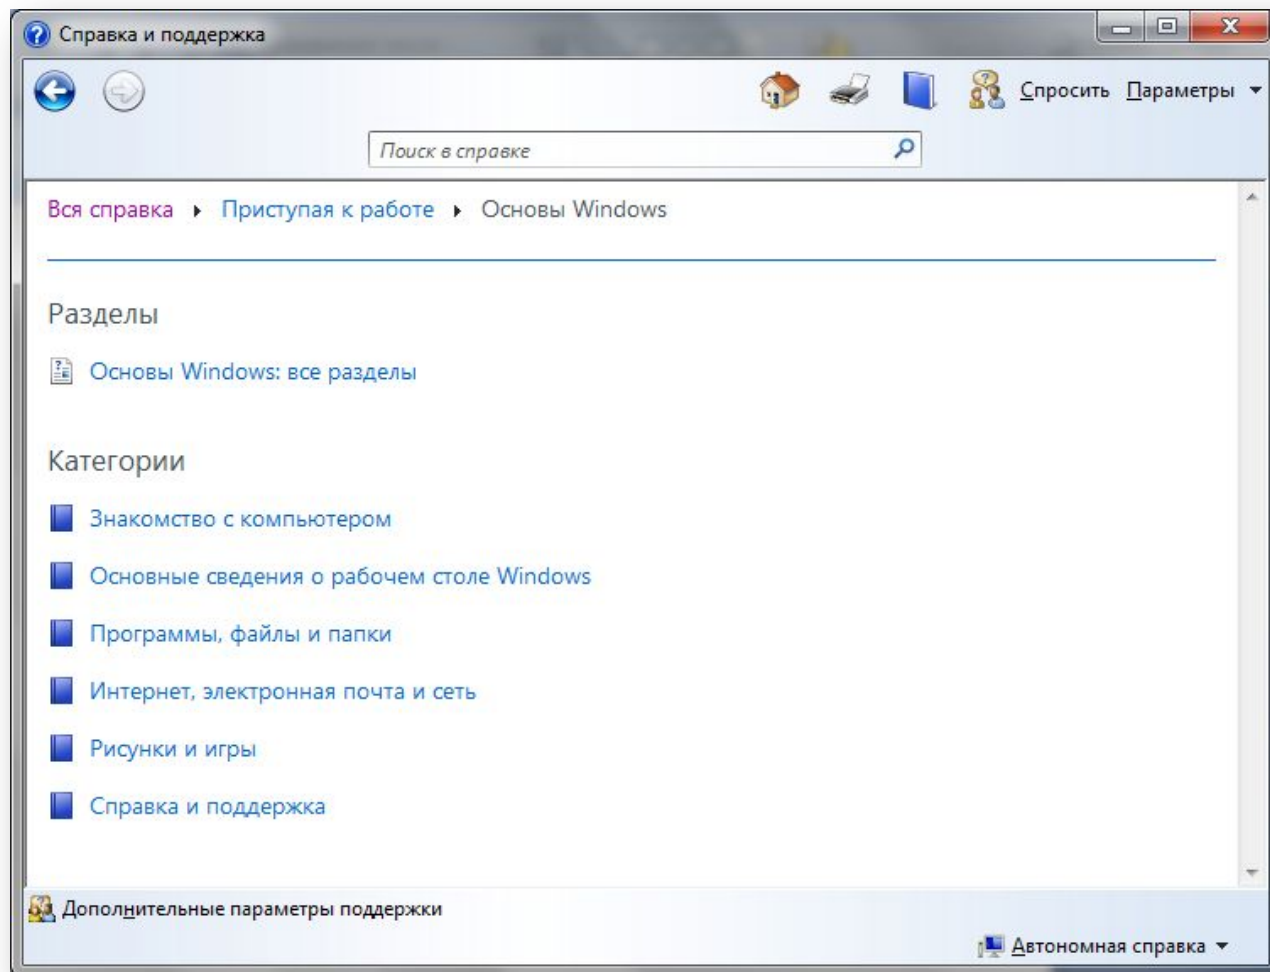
Справка и поддержка

Спросить Параметры

Поиск в справке

Вся справка ▸ Приступая к работе ▸ Основы Windows

Разделы

Основы Windows: все разделы

Категории

Знакомство с компьютером

Основные сведения о рабочем столе Windows

Программы, файлы и папки

Интернет, электронная почта и сеть

Рисунки и игры

Справка и поддержка

Дополнительные параметры поддержки

Автономная справка